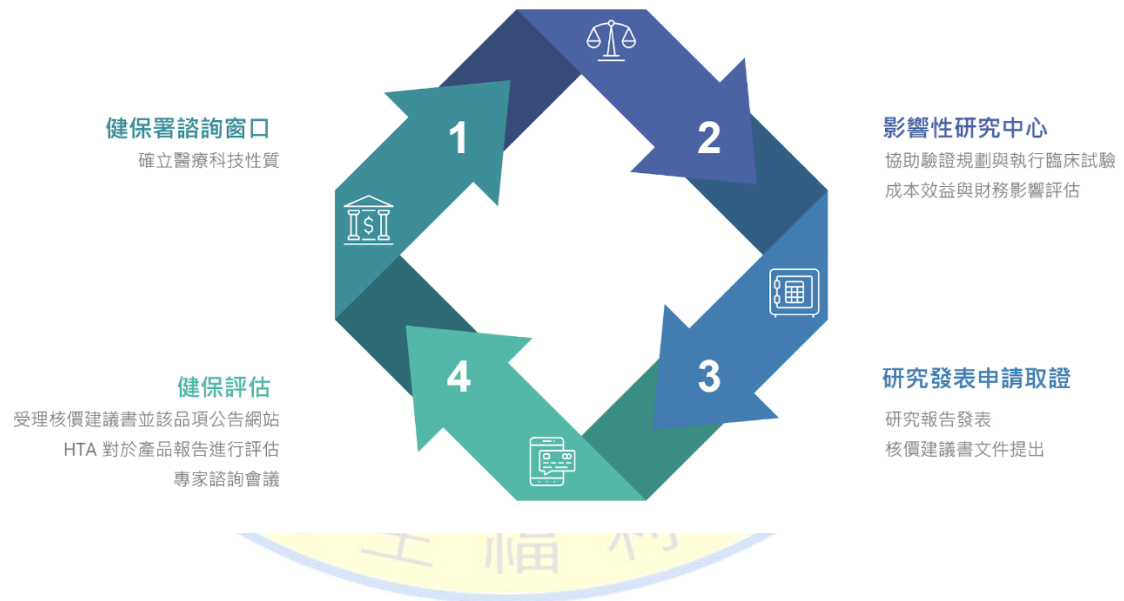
健保署諮詢窗口
確立醫療科技性質

1

2

影響性研究中心
協助驗證規劃與執行臨床試驗
成本效益與財務影響評估

3

研究發表申請取證
研究報告發表
核價建議書文件提出

4

健保評估
受理核價建議書並該品項公告網站
HTA 對於產品報告進行評估
專家諮詢會議